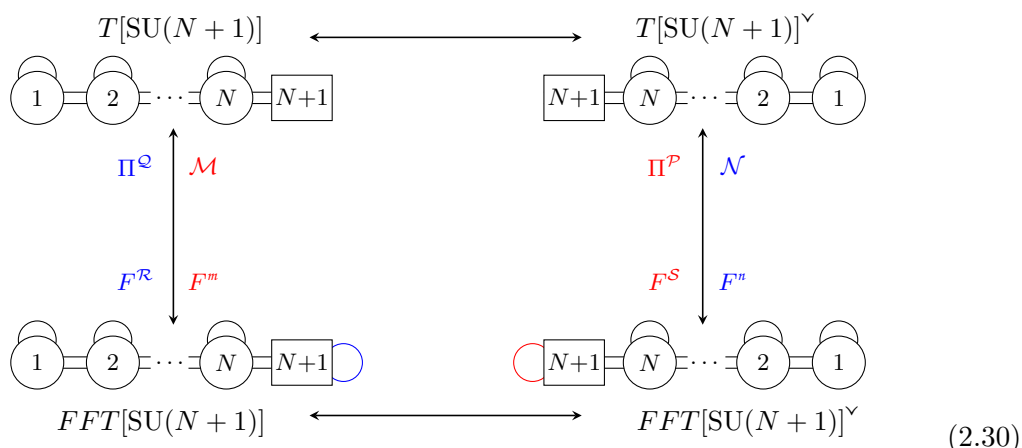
$T[\mathrm{SU}(N+1)]$

$T[\mathrm{SU}(N+1)]^\vee$

1 2 $\cdots$ $N$ $N+1$

$N+1$ $N$ $\cdots$ 2 1

$\Pi^{\mathcal{Q}}$ $\mathcal{M}$

$\Pi^{\mathcal{P}}$ $\mathcal{N}$

$F^{\mathcal{R}}$ $F^{m}$

$F^{\mathcal{S}}$ $F^{n}$

1 2 $\cdots$ $N$ $N+1$

$N+1$ $N$ $\cdots$ 2 1

$FFT[\mathrm{SU}(N+1)]$

$FFT[\mathrm{SU}(N+1)]^\vee$

(2.30)